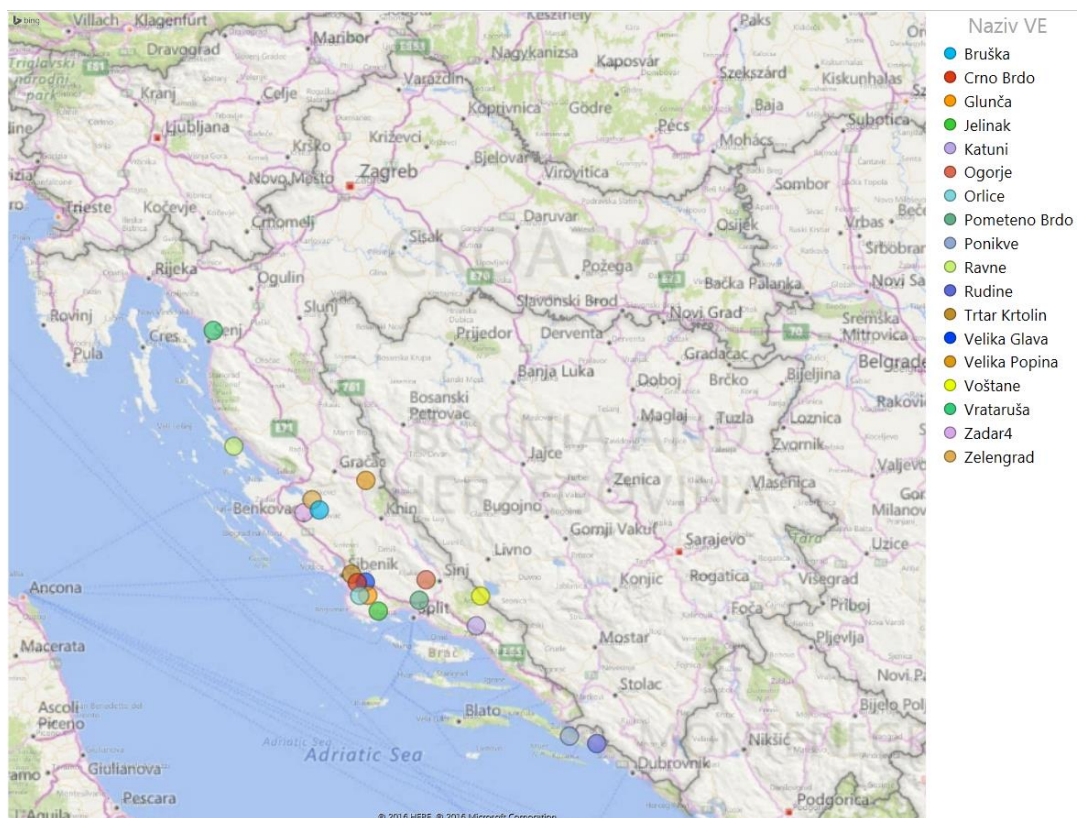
bing

Villach Klagenfurt Maribor Keszthely Paks Dravograd Nagykanizsa Kaposvár Szekszárd Kiskunhalas Triglavski narodni park Kranj Celje Varaždin Koprivnica Gödre Baja Ljubljana Križevci Pécs Mohács Subotica Krško Zagreb Bjelovar Virovitica Novo Mesto Sombor Trieste Kočevje Črnomelj Daruvar Osijek Vrbas Bečej Sisak Srbobran CROATIA Požega Rijeka Ogulin Bačka Palanka Novi Sad Slunj Slavonski Brod Novi Grad Sremska Mitrovica Rovinj Cres Senj Prijedor Derventa Pula Gradačac Belgrade Banja Luka Doboj Brčko Bijeljina Bosanski Petrovac Maglaj Tuzla Loznica Rakovica BOSNIA AND Zvornik Jajce Valjevo Gračac HERZEGOVINA Zenica Vlasenica Gor Milanovac Benkovac Knin Bugojno Gornji Vakuf Sarajevo Užice Livno Šibenik Sinj Konjic Rogatica Višegrad Ancona Split Foča Priboj Mostar Pljevlja Macerata Brač Stolac Novi Pa Ascoli Piceno Blato Bijelo Polj Adriatic Sea Nikšić Teramo Giulianova Dubrovnik Pescara Podgorica L'Aquila

© 2016 HERE © 2016 Microsoft Corporation

Naziv VE
Bruška
Crno Brdo
Glunča
Jelinak
Katuni
Ogorje
Orlice
Pometeno Brdo
Ponikve
Ravne
Rudine
Trtar Krtolin
Velika Glava
Velika Popina
Voštane
Vrataruša
Zadar4
Zelengrad